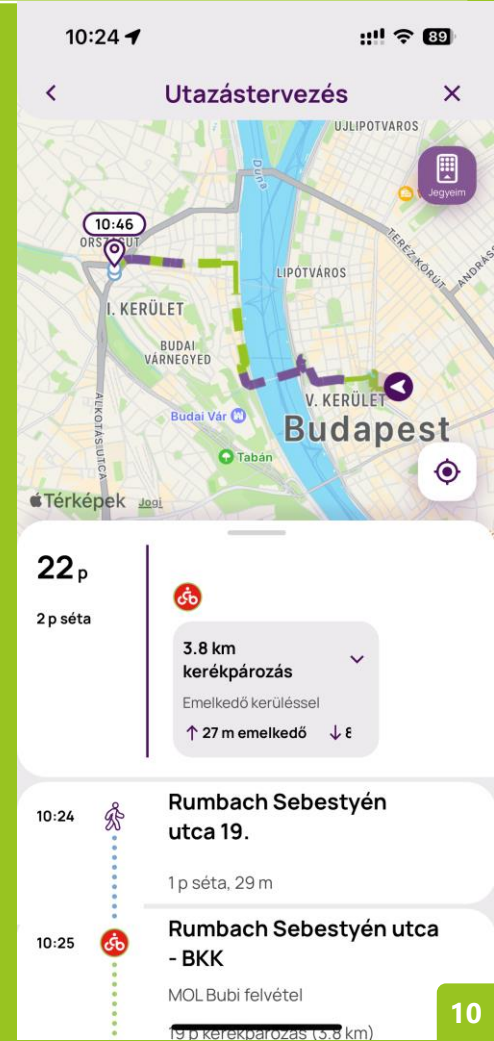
10:24
89

<
Utazástervezés
×

ÚJLIPÓTVÁROS
Jegyeim
Duna
10:46
ORSZÁGÚT
TERÉZ KÖRÚT
ANDRÁSSY
LIPÓTVÁROS
I. KERÜLET
BUDAI VÁRNEGYED
V. KERÜLET
Budapest
Budai Vár
ALKOTÁS UTCA
Tabán
Térképek Jogi

22 p
2 p séta

3.8 km kerékpározás
Emelkedő kerüléssel
↑ 27 m emelkedő ↓ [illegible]

10:24
Rumbach Sebestyén utca 19.
1 p séta, 29 m

10:25
Rumbach Sebestyén utca - BKK
MOL Bubi felvétel
19 p kerékpározás (3.8 km)

10